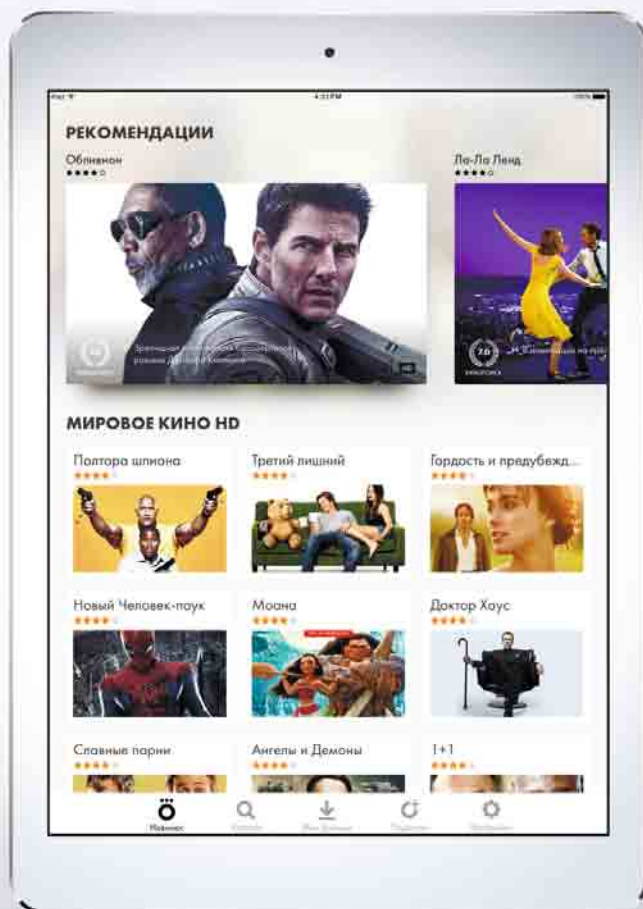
4:33 PM

РЕКОМЕНДАЦИИ

Обливион

Ла-Ла Ленд

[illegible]

7.0

МИРОВОЕ КИНО HD

Полтора шпиона

Третий лишний

Гордость и предубежд...

Новый Человек-паук

Моана

Доктор Хаус

Славные парни

Ангелы и Демоны

1+1

Новинки

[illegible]

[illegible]

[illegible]

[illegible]